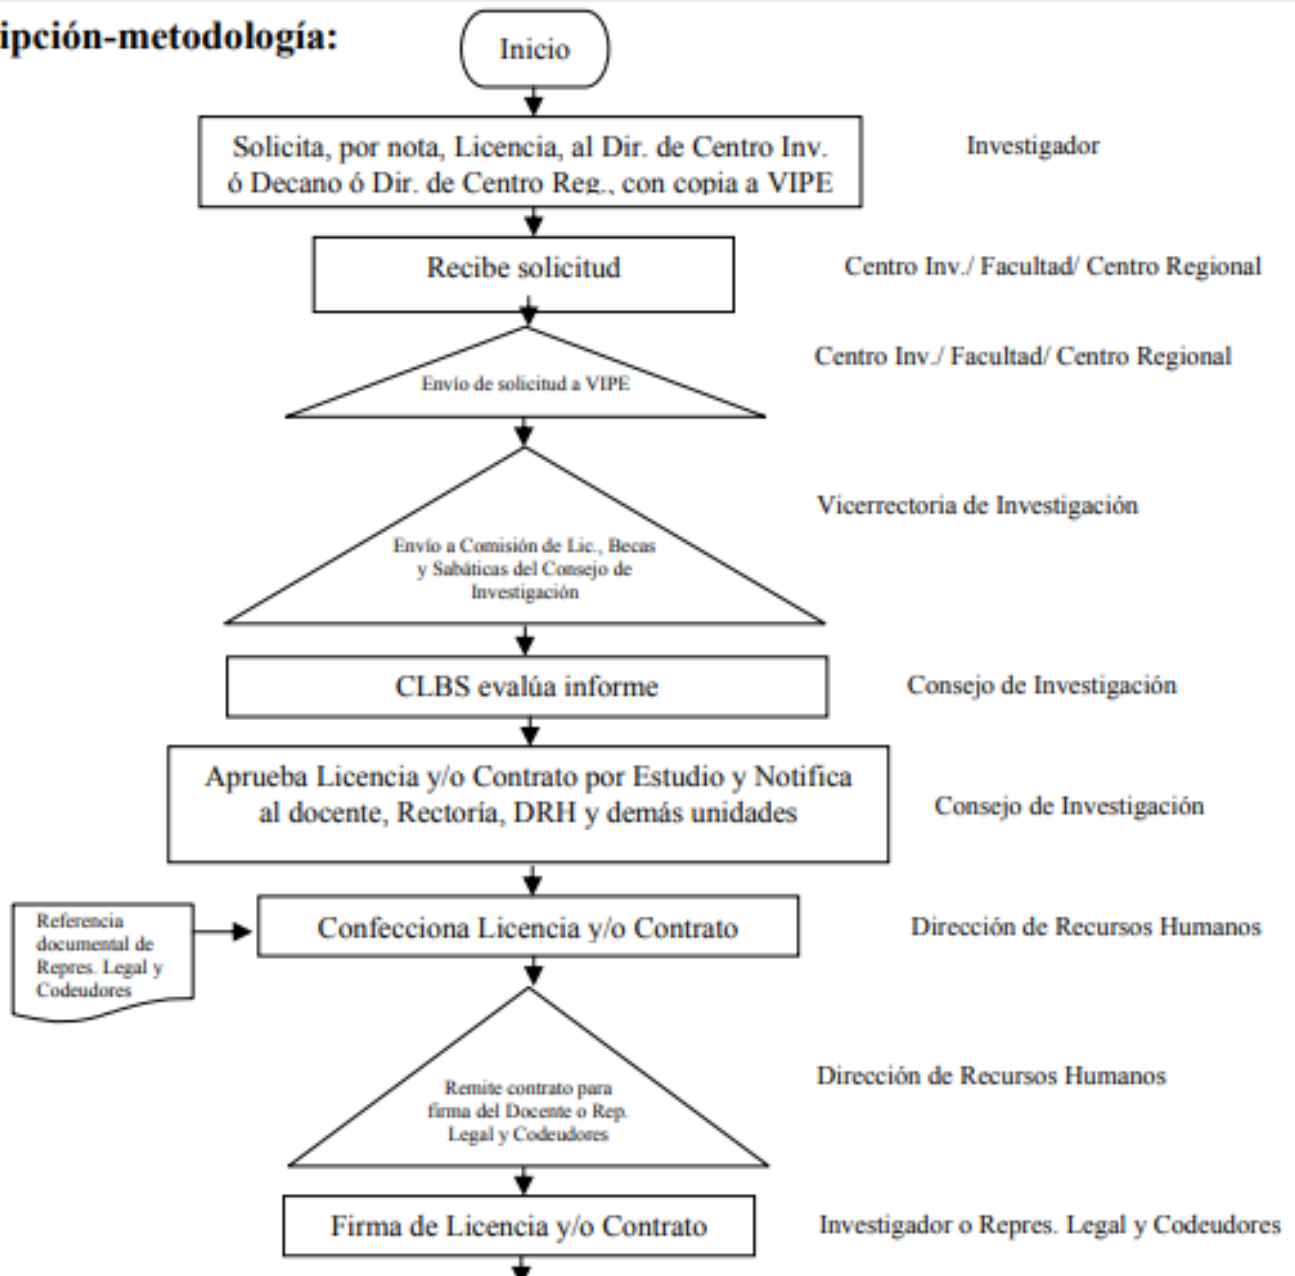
ipción-metodología:

Inicio

Solicita, por nota, Licencia, al Dir. de Centro Inv. ó Decano ó Dir. de Centro Reg., con copia a VIPE

Investigador

Recibe solicitud

Centro Inv./ Facultad/ Centro Regional

Envío de solicitud a VIPE

Centro Inv./ Facultad/ Centro Regional

Envío a Comisión de Lic., Becas y Sabáticas del Consejo de Investigación

Vicerrectoria de Investigación

CLBS evalúa informe

Consejo de Investigación

Aprueba Licencia y/o Contrato por Estudio y Notifica al docente, Rectoría, DRH y demás unidades

Consejo de Investigación

Referencia documental de Repres. Legal y Codeudores

Confecciona Licencia y/o Contrato

Dirección de Recursos Humanos

Remite contrato para firma del Docente o Rep. Legal y Codeudores

Dirección de Recursos Humanos

Firma de Licencia y/o Contrato

Investigador o Repres. Legal y Codeudores